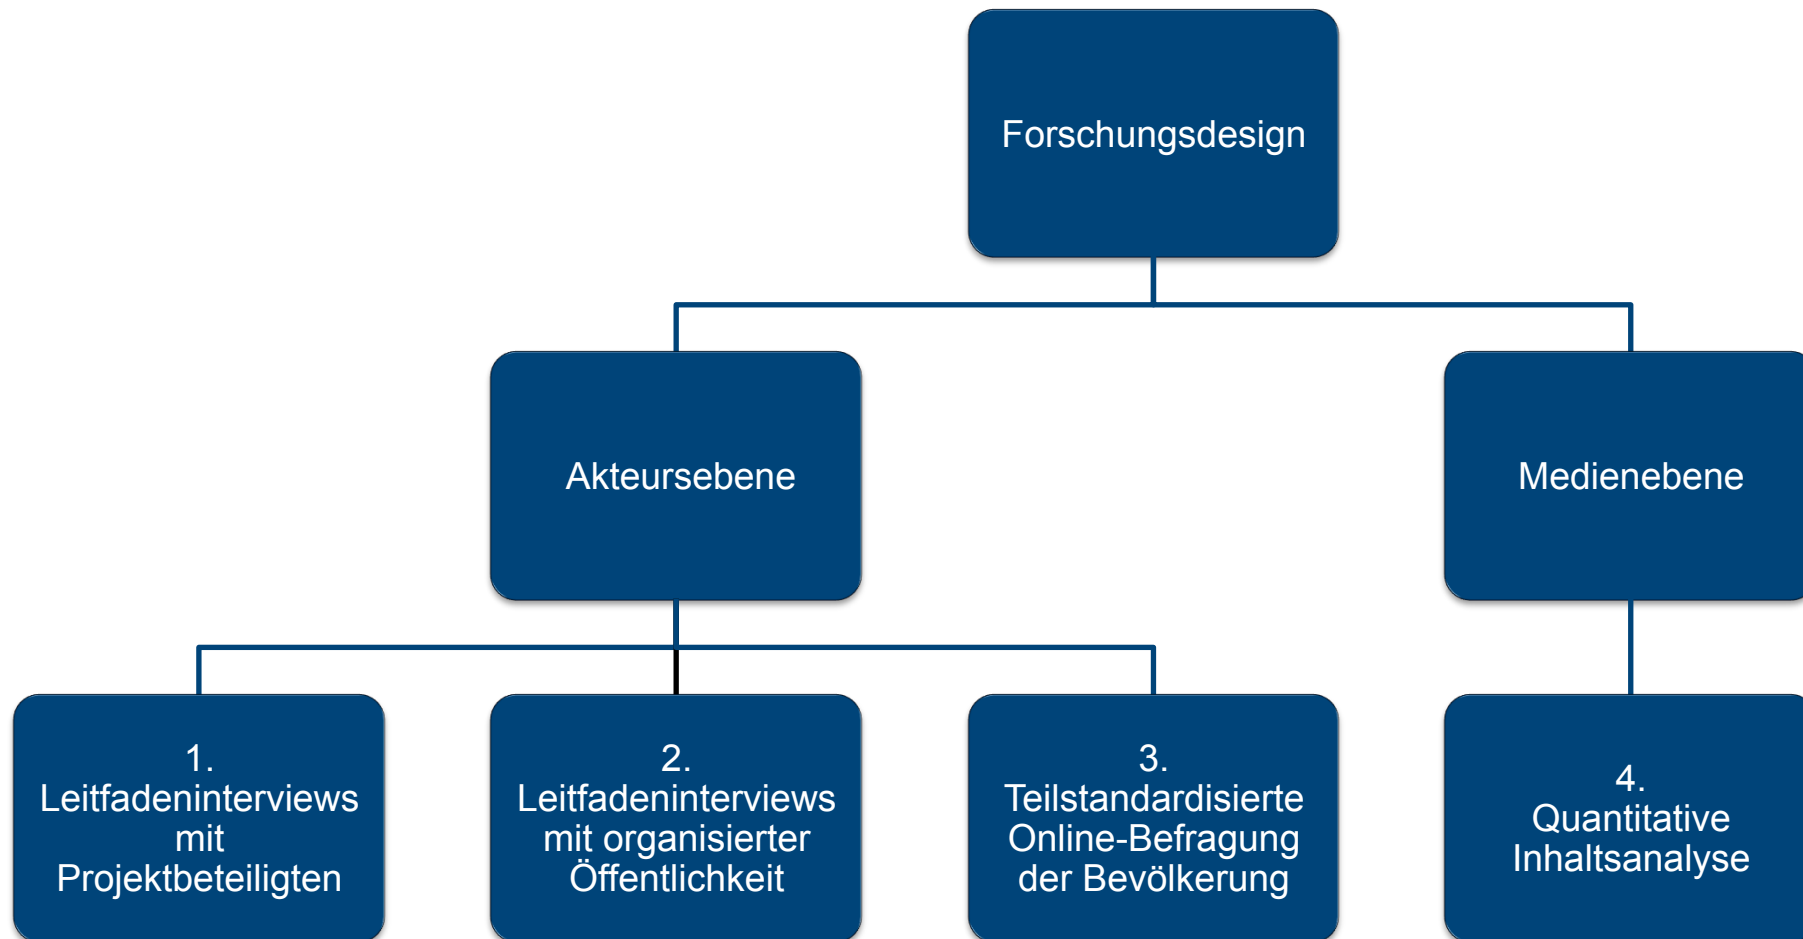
Forschungsdesign

Akteursebene

Medienebene

1. Leitfadeninterviews mit Projektbeteiligten

2. Leitfadeninterviews mit organisierter Öffentlichkeit

3. Teilstandardisierte Online-Befragung der Bevölkerung

4. Quantitative Inhaltsanalyse